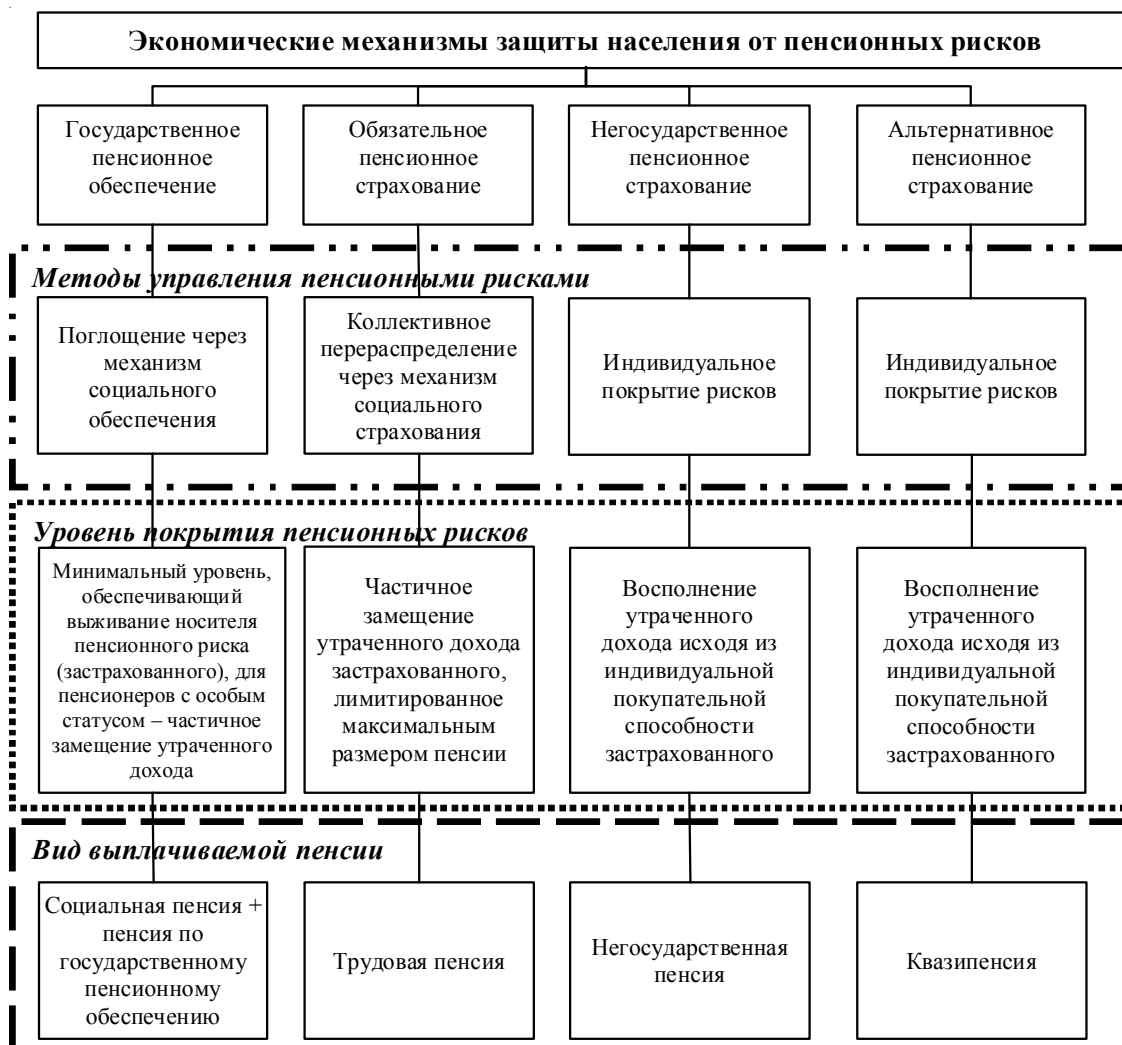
Экономические механизмы защиты населения от пенсионных рисков

Государственное пенсионное обеспечение

Обязательное пенсионное страхование

Негосударственное пенсионное страхование

Альтернативное пенсионное страхование

Методы управления пенсионными рисками

Поглощение через механизм социального обеспечения

Коллективное перераспределение через механизм социального страхования

Индивидуальное покрытие рисков

Индивидуальное покрытие рисков

Уровень покрытия пенсионных рисков

Минимальный уровень, обеспечивающий выживание носителя пенсионного риска (застрахованного), для пенсионеров с особым статусом – частичное замещение утраченного дохода

Частичное замещение утраченного дохода застрахованного, лимитированное максимальным размером пенсии

Восполнение утраченного дохода исходя из индивидуальной покупательной способности застрахованного

Восполнение утраченного дохода исходя из индивидуальной покупательной способности застрахованного

Вид выплачиваемой пенсии

Социальная пенсия + пенсия по государственному пенсионному обеспечению

Трудовая пенсия

Негосударственная пенсия

Квазипенсия